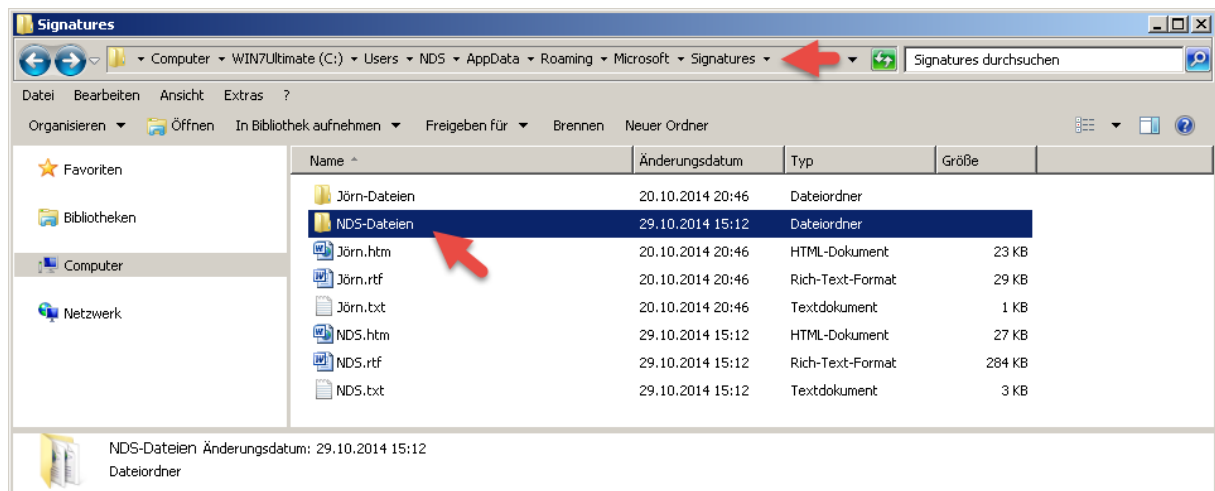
Signatures

Computer ▸ WIN7Ultimate (C:) ▸ Users ▸ NDS ▸ AppData ▸ Roaming ▸ Microsoft ▸ Signatures ▸

Signatures durchsuchen

Datei Bearbeiten Ansicht Extras ?

Organisieren ▾ Öffnen In Bibliothek aufnehmen ▾ Freigeben für ▾ Brennen Neuer Ordner

Favoriten

Bibliotheken

Computer

Netzwerk

| Name | Änderungsdatum | Typ | Größe |
|---|---|---|---|
| Jörn-Dateien | 20.10.2014 20:46 | Dateiordner | |
| NDS-Dateien | 29.10.2014 15:12 | Dateiordner | |
| Jörn.htm | 20.10.2014 20:46 | HTML-Dokument | 23 KB |
| Jörn.rtf | 20.10.2014 20:46 | Rich-Text-Format | 29 KB |
| Jörn.txt | 20.10.2014 20:46 | Textdokument | 1 KB |
| NDS.htm | 29.10.2014 15:12 | HTML-Dokument | 27 KB |
| NDS.rtf | 29.10.2014 15:12 | Rich-Text-Format | 284 KB |
| NDS.txt | 29.10.2014 15:12 | Textdokument | 3 KB |

NDS-Dateien Änderungsdatum: 29.10.2014 15:12
Dateiordner